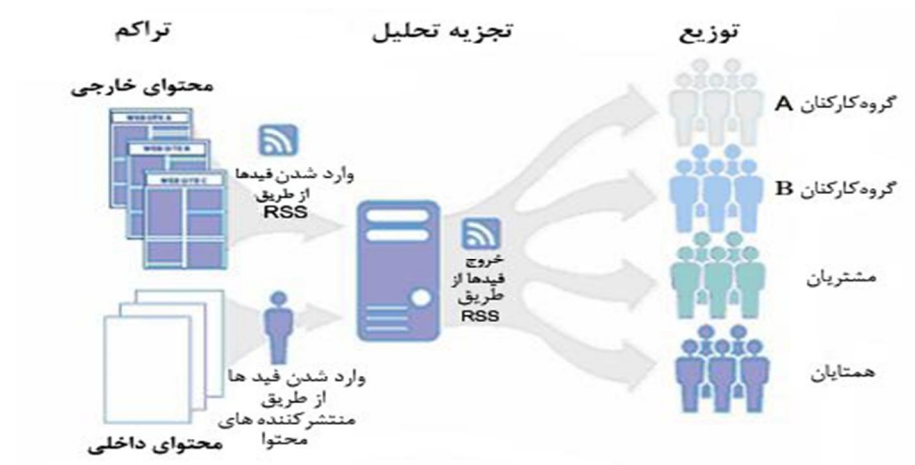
تراکم

تجزیه تحلیل

توزیع

محتوای خارجی

WEB SITE A

WEB SITE B

WEB SITE C

وارد شدن فیدها از طریق RSS

خروج فیدها از طریق RSS

وارد شدن فید ها از طریق منتشرکننده های محتوا

محتوای داخلی

گروه‌کارکنان A

گروه‌کارکنان B

مشتریان

همتایان